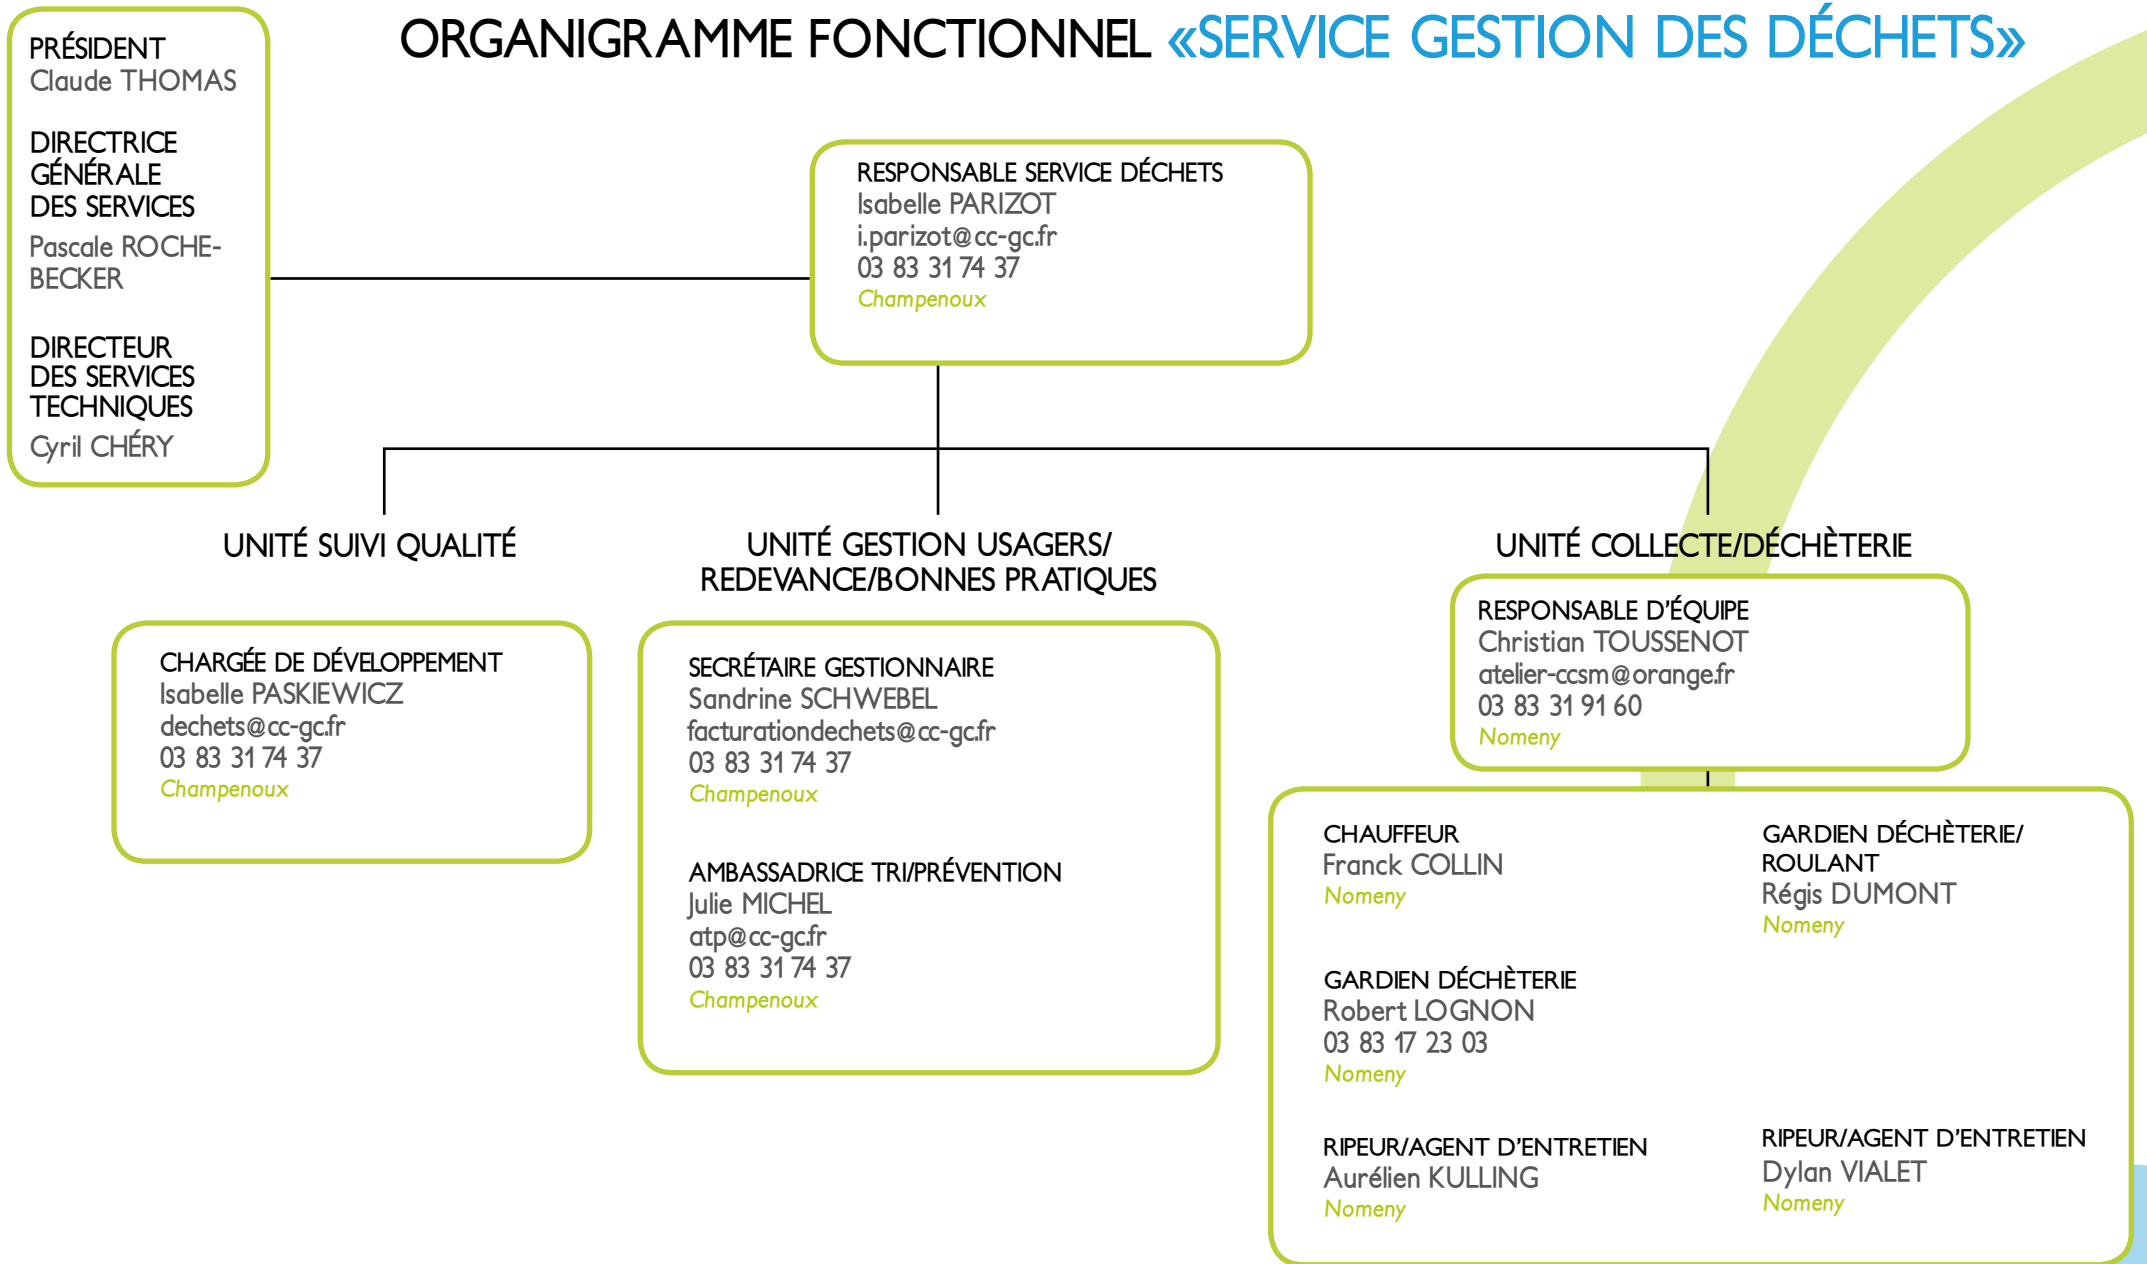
ORGANIGRAMME FONCTIONNEL «SERVICE GESTION DES DÉCHETS»

PRÉSIDENT
Claude THOMAS

DIRECTRICE GÉNÉRALE DES SERVICES
Pascale ROCHE-BECKER

DIRECTEUR DES SERVICES TECHNIQUES
Cyril CHÉRY

RESPONSABLE SERVICE DÉCHETS
Isabelle PARIZOT
i.parizot@cc-gc.fr
03 83 31 74 37
Champenoux

UNITÉ SUIVI QUALITÉ

CHARGÉE DE DÉVELOPPEMENT
Isabelle PASKIEWICZ
dechets@cc-gc.fr
03 83 31 74 37
Champenoux

UNITÉ GESTION USAGERS/ REDEVANCE/BONNES PRATIQUES

SECRÉTAIRE GESTIONNAIRE
Sandrine SCHWEBEL
facturationdechets@cc-gc.fr
03 83 31 74 37
Champenoux

AMBASSADRICE TRI/PRÉVENTION
Julie MICHEL
atp@cc-gc.fr
03 83 31 74 37
Champenoux

UNITÉ COLLECTE/DÉCHÈTERIE

RESPONSABLE D'ÉQUIPE
Christian TOUSSENOT
atelier-ccsm@orange.fr
03 83 31 91 60
Nomeny

CHAUFFEUR
Franck COLLIN
Nomeny

GARDIEN DÉCHÈTERIE/ ROULANT
Régis DUMONT
Nomeny

GARDIEN DÉCHÈTERIE
Robert LOGNON
03 83 17 23 03
Nomeny

RIPEUR/AGENT D'ENTRETIEN
Aurélien KULLING
Nomeny

RIPEUR/AGENT D'ENTRETIEN
Dylan VIALET
Nomeny